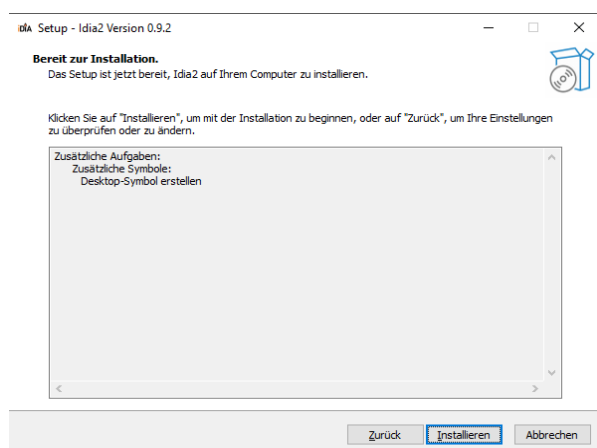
IDIA Setup - Idia2 Version 0.9.2

Bereit zur Installation.
Das Setup ist jetzt bereit, Idia2 auf Ihrem Computer zu installieren.

Klicken Sie auf "Installieren", um mit der Installation zu beginnen, oder auf "Zurück", um Ihre Einstellungen zu überprüfen oder zu ändern.

Zusätzliche Aufgaben:
Zusätzliche Symbole:
Desktop-Symbol erstellen

Zurück Installieren Abbrechen